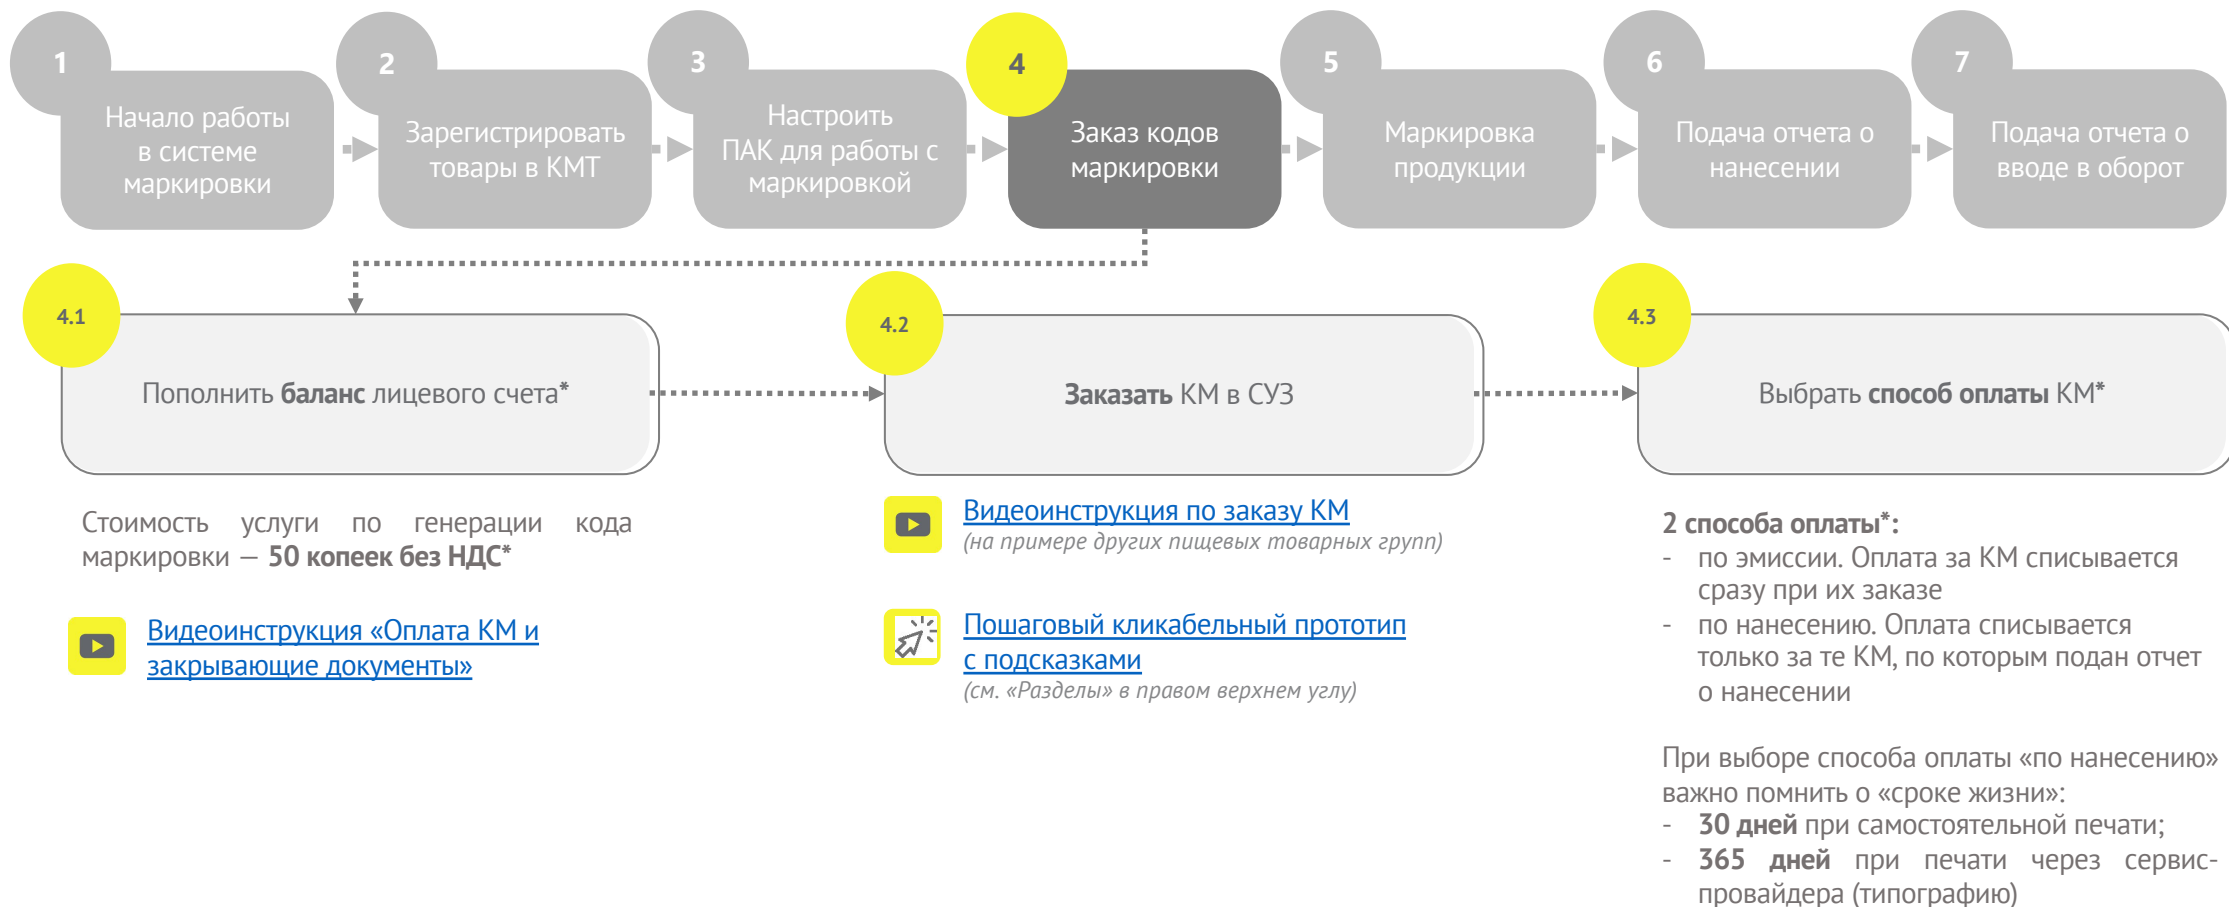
1
Начало работы в системе маркировки

2
Зарегистрировать товары в КМТ

3
Настроить ПАК для работы с маркировкой

4
Заказ кодов маркировки

5
Маркировка продукции

6
Подача отчета о нанесении

7
Подача отчета о вводе в оборот

4.1
Пополнить **баланс** лицевого счета*

4.2
**Заказать** КМ в СУЗ

4.3
Выбрать **способ оплаты** КМ*

Стоимость услуги по генерации кода маркировки — **50 копеек без НДС***

Видеоинструкция «Оплата КМ и закрывающие документы»

Видеоинструкция по заказу КМ
*(на примере других пищевых товарных групп)*

Пошаговый кликабельный прототип с подсказками
*(см. «Разделы» в правом верхнем углу)*

**2 способа оплаты*:**
- по эмиссии. Оплата за КМ списывается сразу при их заказе
- по нанесению. Оплата списывается только за те КМ, по которым подан отчет о нанесении

При выборе способа оплаты «по нанесению» важно помнить о «сроке жизни»:
- **30 дней** при самостоятельной печати;
- **365 дней** при печати через сервис-провайдера (типографию)